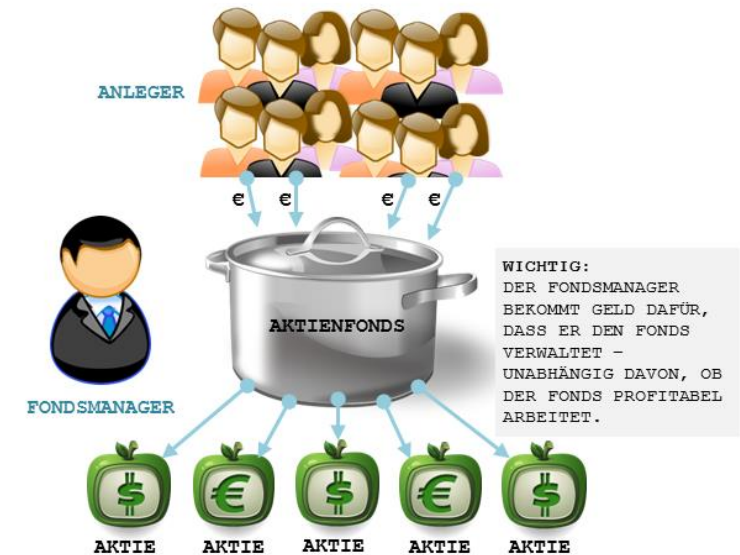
ANLEGER

€ € € €

FONDSMANAGER

AKTIENFONDS

WICHTIG:
DER FONDSMANAGER BEKOMMT GELD DAFÜR, DASS ER DEN FONDS VERWALTET – UNABHÄNGIG DAVON, OB DER FONDS PROFITABEL ARBEITET.

$ € $ € $

AKTIE AKTIE AKTIE AKTIE AKTIE